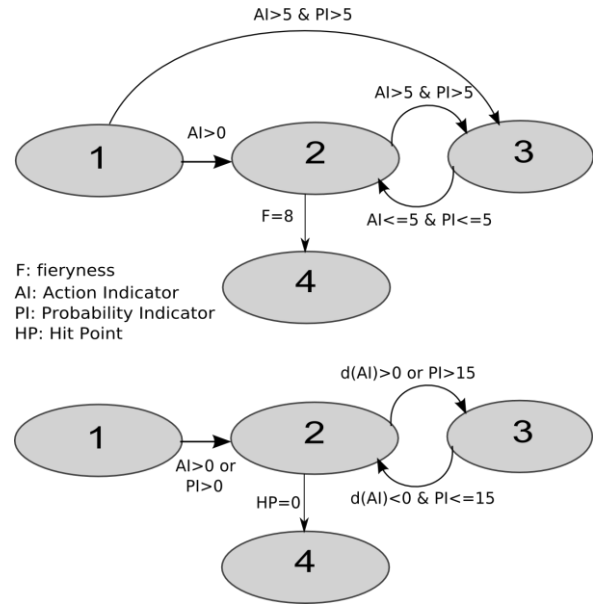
AI>5 & PI>5

AI>5 & PI>5

AI>0

1

2

3

AI<=5 & PI<=5

F=8

4

F: fieryness
AI: Action Indicator
PI: Probability Indicator
HP: Hit Point

d(AI)>0 or PI>15

1

2

3

AI>0 or PI>0

d(AI)<0 & PI<=15

HP=0

4